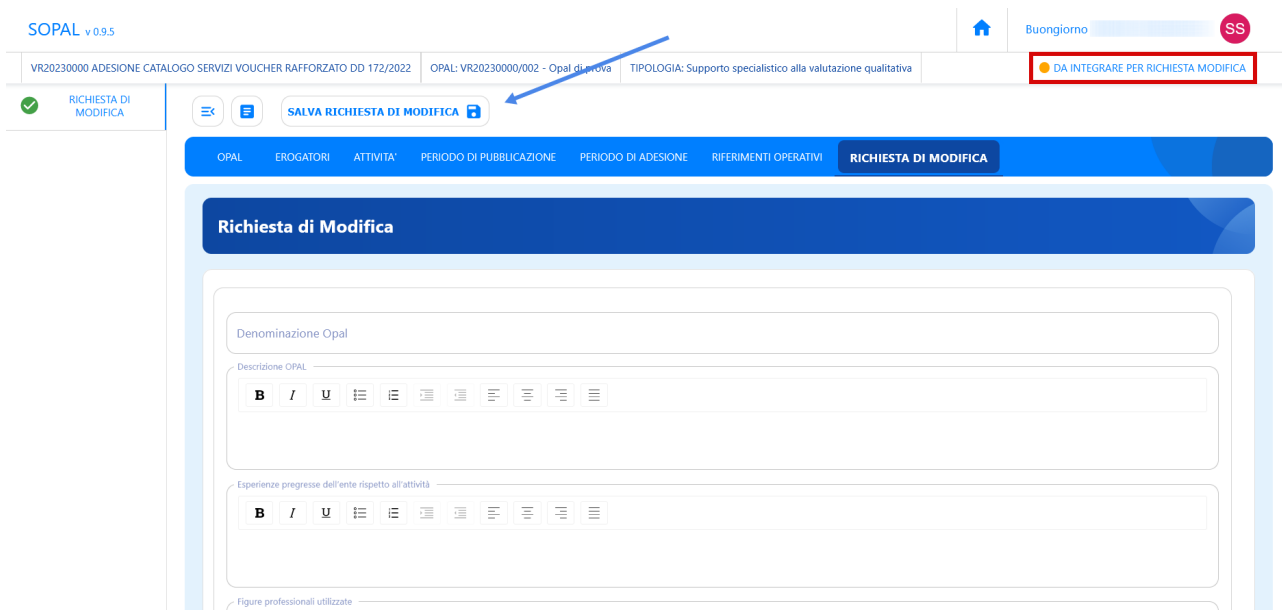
SOPAL v 0.9.5

Buongiorno SS

VR20230000 ADESIONE CATALOGO SERVIZI VOUCHER RAFFORZATO DD 172/2022 | OPAL: VR20230000/002 - Opal di prova | TIPOLOGIA: Supporto specialistico alla valutazione qualitativa

DA INTEGRARE PER RICHIESTA MODIFICA

RICHIESTA DI MODIFICA

SALVA RICHIESTA DI MODIFICA

OPAL EROGATORI ATTIVITA' PERIODO DI PUBBLICAZIONE PERIODO DI ADESIONE RIFERIMENTI OPERATIVI RICHIESTA DI MODIFICA

Richiesta di Modifica

Denominazione Opal

Descrizione OPAL

B I U

Esperienze pregresse dell'ente rispetto all'attività

B I U

Figure professionali utilizzate